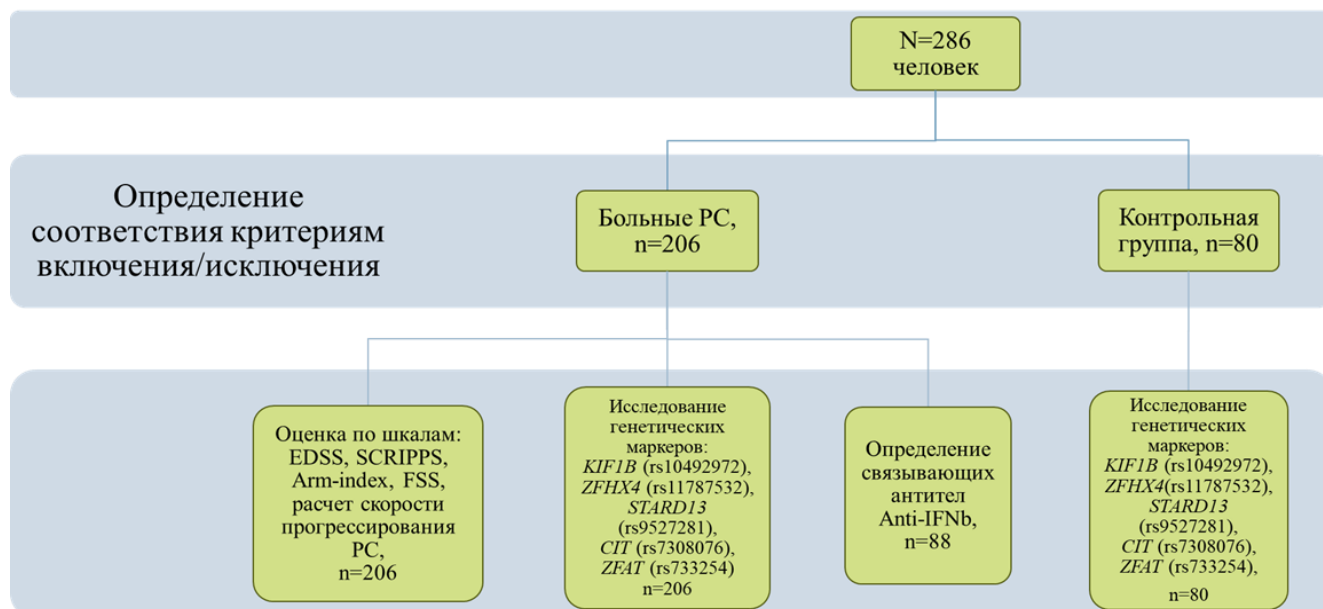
N=286 человек

Определение соответствия критериям включения/исключения

Больные РС, n=206

Контрольная группа, n=80

Оценка по шкалам: EDSS, SCRIPPS, Arm-index, FSS, расчет скорости прогрессирования РС, n=206

Исследование генетических маркеров: *KIF1B* (rs10492972), *ZFHX4* (rs11787532), *STARD13* (rs9527281), *CIT* (rs7308076), *ZFAT* (rs733254) n=206

Определение связывающих антител Anti-IFNb, n=88

Исследование генетических маркеров: *KIF1B* (rs10492972), *ZFHX4*(rs11787532), *STARD13* (rs9527281), *CIT* (rs7308076), *ZFAT* (rs733254), n=80